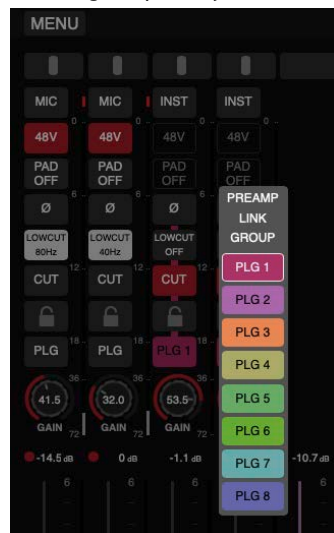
MENU

MIC MIC INST INST

0 0 0

48V 48V 48V 48V

PAD OFF PAD OFF PAD OFF PAD OFF

6 6 6

Ø Ø Ø

LOWCUT 80Hz LOWCUT 40Hz LOWCUT OFF

12 12 12

CUT CUT CUT

PLG PLG PLG 1

18 18 18

36 36 36

41.5 32.0 53.5

GAIN 72 GAIN 72 GAIN 72

-14.5 dB 0 dB -1.1 dB -10.7 dB

6 6 6 6

PREAMP LINK GROUP

PLG 1
PLG 2
PLG 3
PLG 4
PLG 5
PLG 6
PLG 7
PLG 8